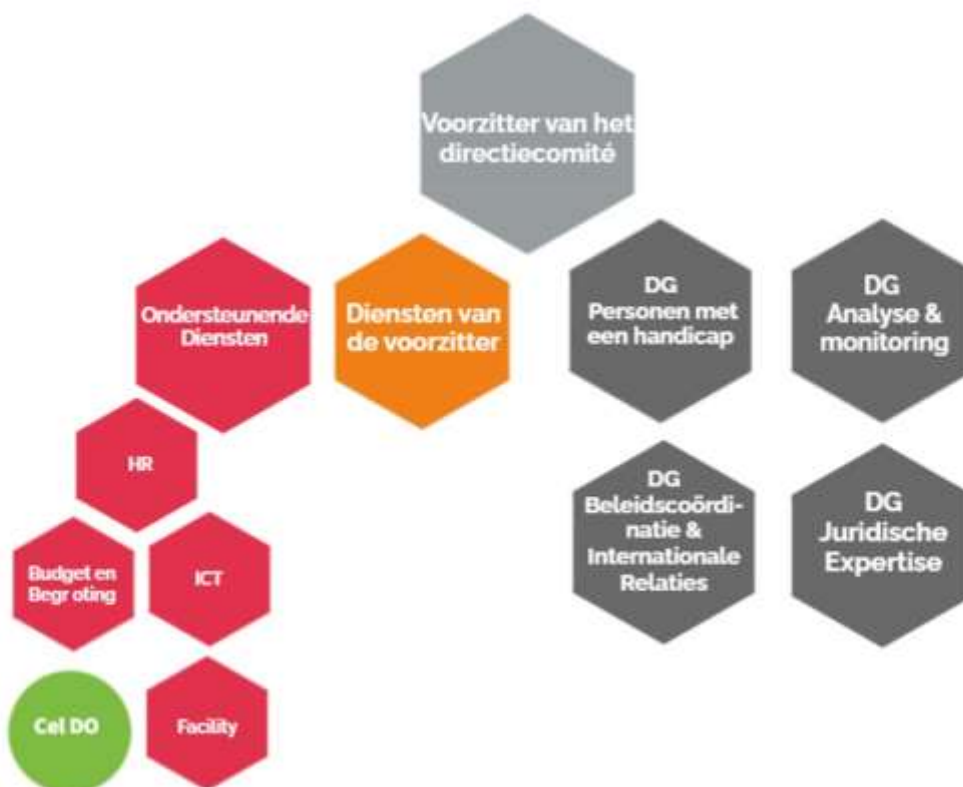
Voorzitter van het directiecomité

Ondersteunende Diensten

Diensten van de voorzitter

DG Personen met een handicap

DG Analyse & monitoring

HR

DG Beleidscoördinatie & Internationale Relaties

DG Juridische Expertise

Budget en Begr oting

ICT

Cel DO

Facility